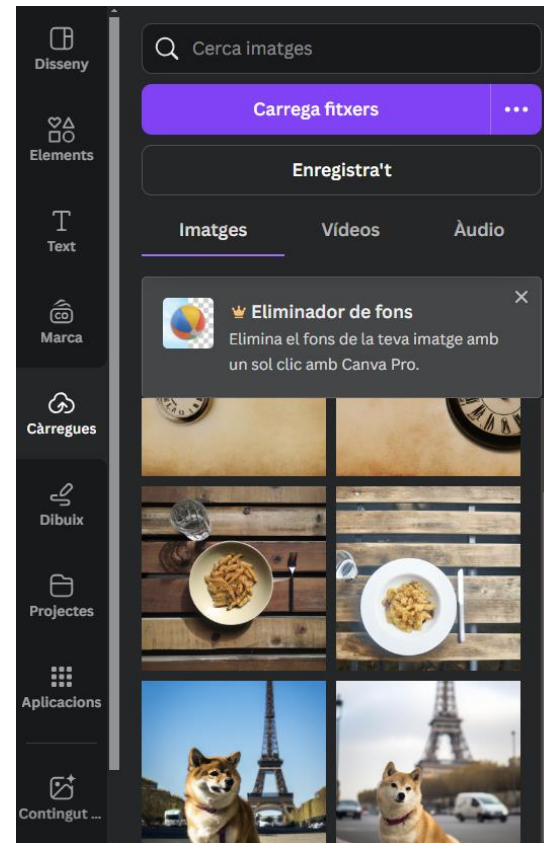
Disseny
Elements
Text
Marca
Càrregues
Dibuix
Projectes
Aplicacions
Contingut ...

Cerca imatges
Carrega fitxers
•••
Enregistra't
Imatges
Vídeos
Àudio
Eliminador de fons
Elimina el fons de la teva imatge amb un sol clic amb Canva Pro.
×